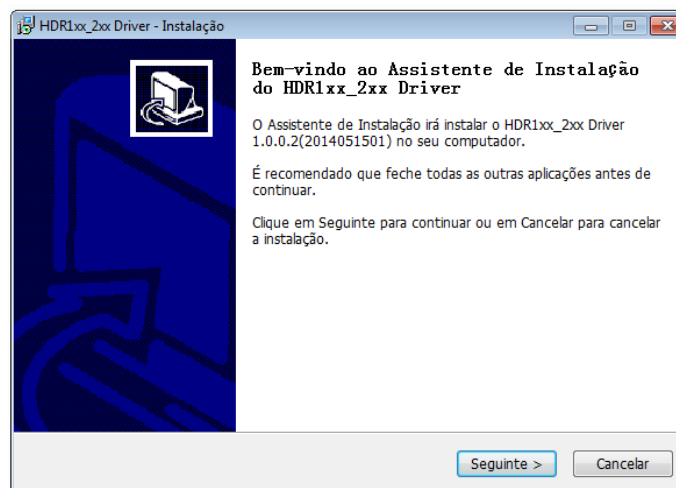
HDR1xx_2xx Driver - Instalação

Bem-vindo ao Assistente de Instalação do HDR1xx_2xx Driver

O Assistente de Instalação irá instalar o HDR1xx_2xx Driver 1.0.0.2(2014051501) no seu computador.

É recomendado que feche todas as outras aplicações antes de continuar.

Clique em Seguinte para continuar ou em Cancelar para cancelar a instalação.

Seguinte >

Cancelar